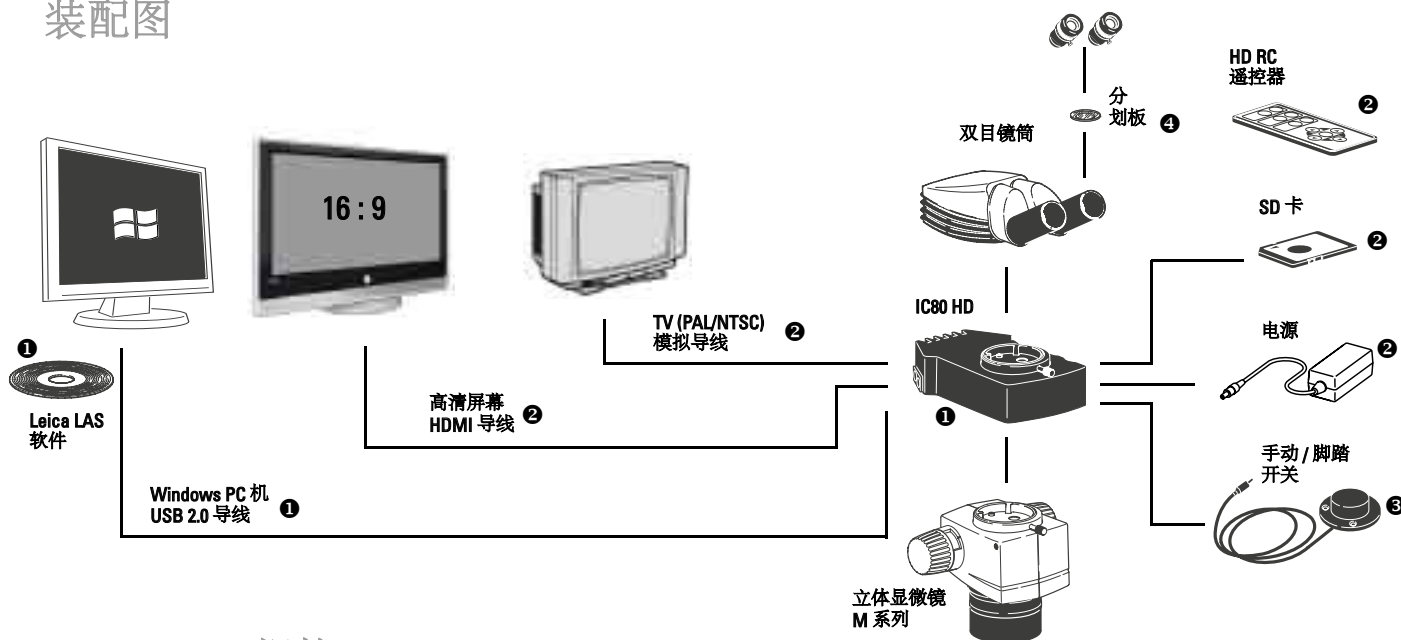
装配图

分
划板 ❹

HD RC
遥控器 ❷

双目镜筒

SD 卡 ❷

16 : 9

IC80 HD

TV (PAL/NTSC)
模拟导线 ❷

电源 ❷

❶

❶

Leica LAS
软件

高清屏幕
HDMI 导线 ❷

手动 / 脚踏
开关 ❸

Windows PC 机
USB 2.0 导线 ❶

立体显微镜
M 系列